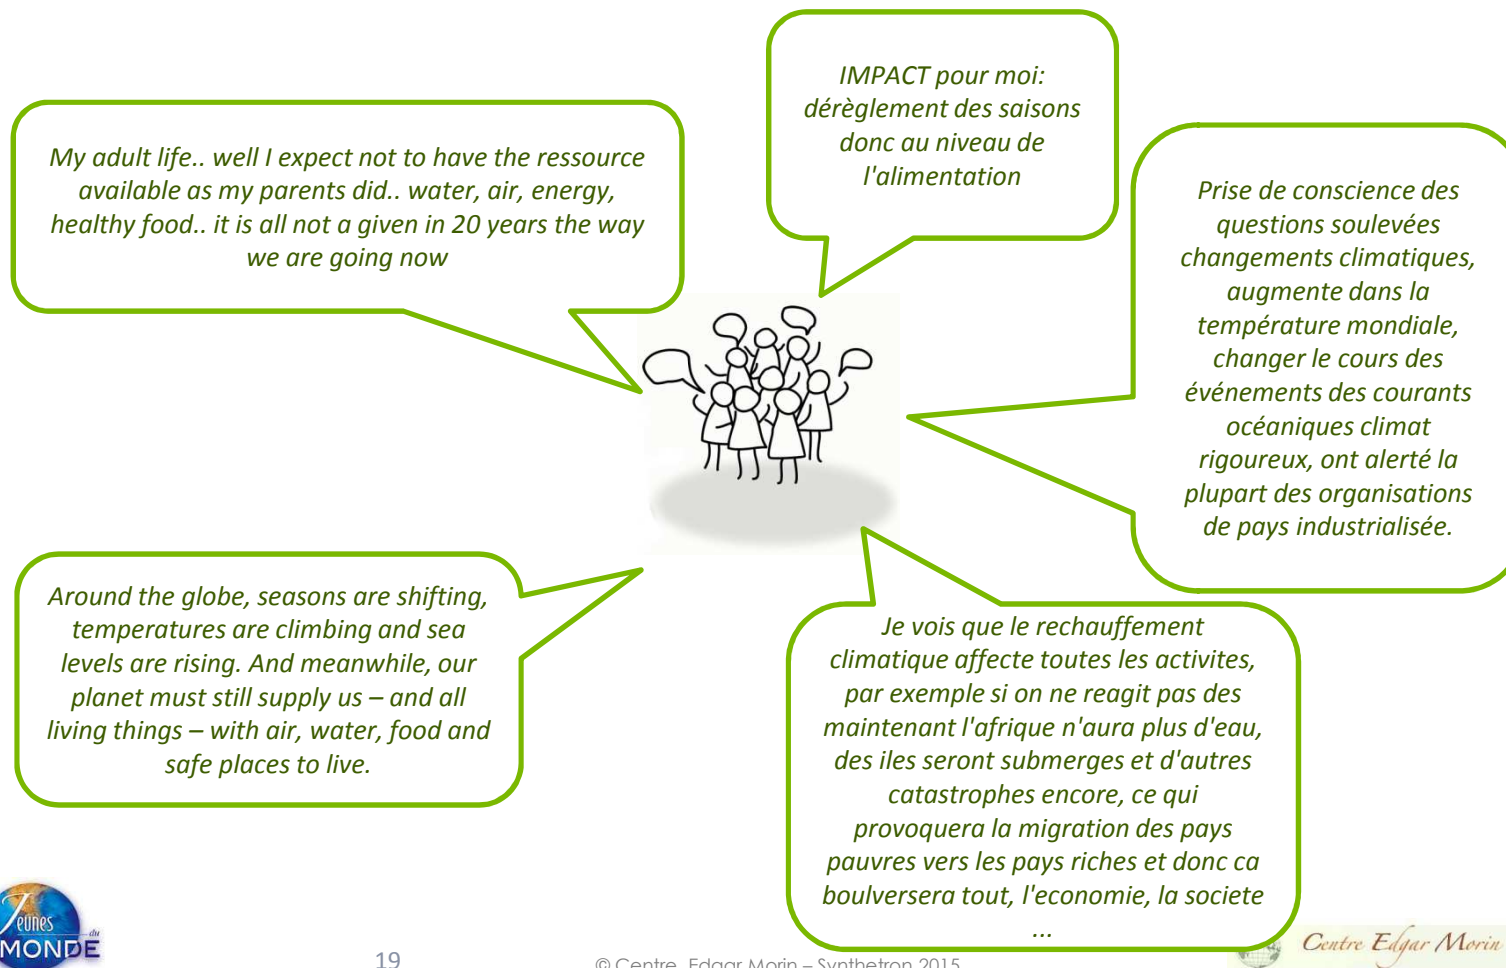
My adult life.. well I expect not to have the ressource available as my parents did.. water, air, energy, healthy food.. it is all not a given in 20 years the way we are going now

IMPACT pour moi: dérèglement des saisons donc au niveau de l'alimentation

Prise de conscience des questions soulevées changements climatiques, augmente dans la température mondiale, changer le cours des événements des courants océaniques climat rigoureux, ont alerté la plupart des organisations de pays industrialisée.

Around the globe, seasons are shifting, temperatures are climbing and sea levels are rising. And meanwhile, our planet must still supply us – and all living things – with air, water, food and safe places to live.

Je vois que le rechauffement climatique affecte toutes les activites, par exemple si on ne reagit pas des maintenant l'afrique n'aura plus d'eau, des iles seront submerges et d'autres catastrophes encore, ce qui provoquera la migration des pays pauvres vers les pays riches et donc ca boulversera tout, l'economie, la societe ...

Jeunes du MONDE

19

© Centre Edgar Morin – Synthetron 2015

Centre Edgar Morin